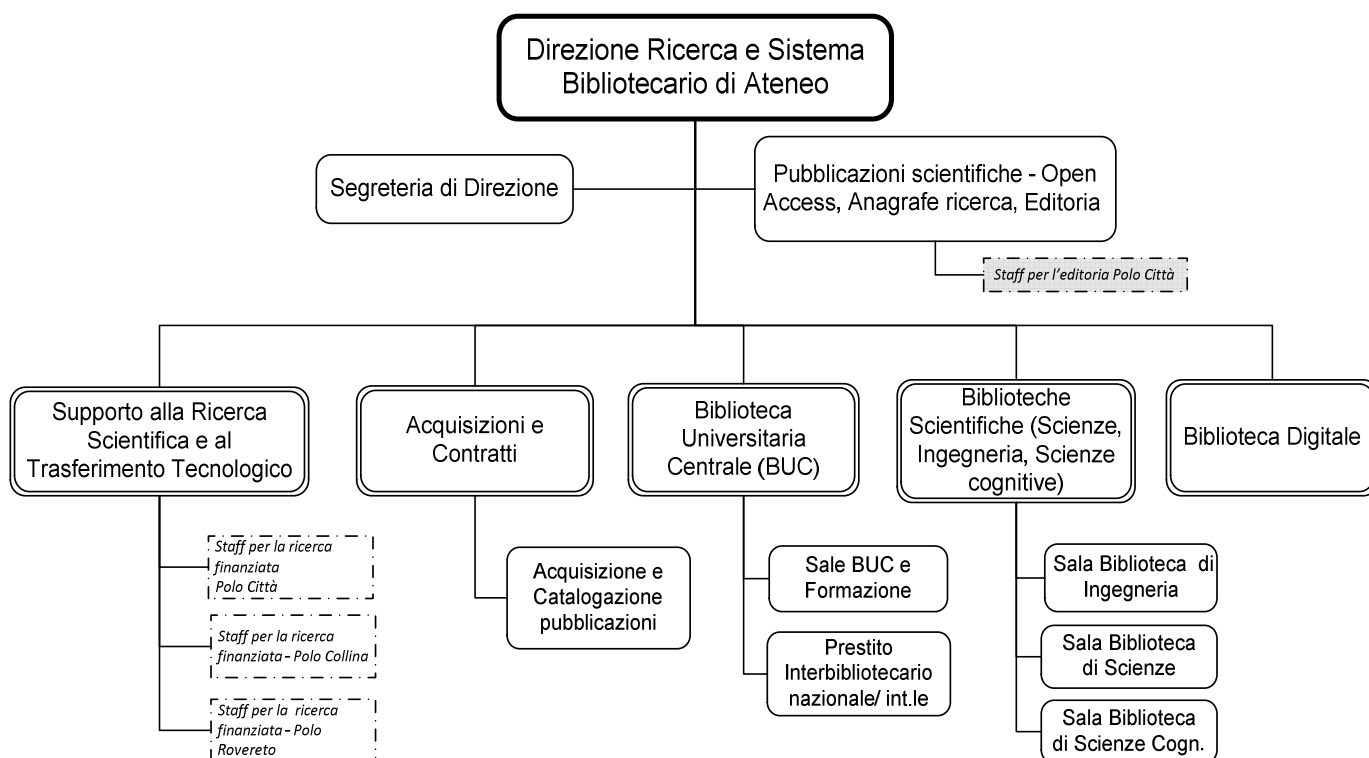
Direzione Ricerca e Sistema Bibliotecario di Ateneo

Segreteria di Direzione

Pubblicazioni scientifiche - Open Access, Anagrafe ricerca, Editoria

Staff per l'editoria Polo Città

Supporto alla Ricerca Scientifica e al Trasferimento Tecnologico

Staff per la ricerca finanziata Polo Città

Staff per la ricerca finanziata - Polo Collina

Staff per la ricerca finanziata - Polo Rovereto

Acquisizioni e Contratti

Acquisizione e Catalogazione pubblicazioni

Biblioteca Universitaria Centrale (BUC)

Sale BUC e Formazione

Prestito Interbibliotecario nazionale/ int.le

Biblioteche Scientifiche (Scienze, Ingegneria, Scienze cognitive)

Sala Biblioteca di Ingegneria

Sala Biblioteca di Scienze

Sala Biblioteca di Scienze Cogn.

Biblioteca Digitale